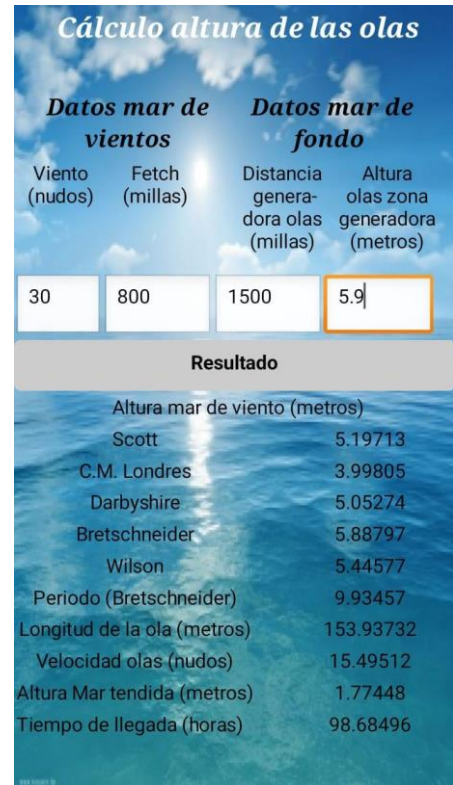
Cálculo altura de las olas

Datos mar de vientos

Datos mar de fondo

Viento (nudos)

Fetch (millas)

Distancia generadora olas (millas)

Altura olas zona generadora (metros)

| 30 | 800 | 1500 | 5.9 |
|---|---|---|---|

Resultado

Altura mar de viento (metros)

| | |
|---|---|
| Scott | 5.19713 |
| C.M. Londres | 3.99805 |
| Darbyshire | 5.05274 |
| Bretschneider | 5.88797 |
| Wilson | 5.44577 |
| Periodo (Bretschneider) | 9.93457 |
| Longitud de la ola (metros) | 153.93732 |
| Velocidad olas (nudos) | 15.49512 |
| Altura Mar tendida (metros) | 1.77448 |
| Tiempo de llegada (horas) | 98.68496 |